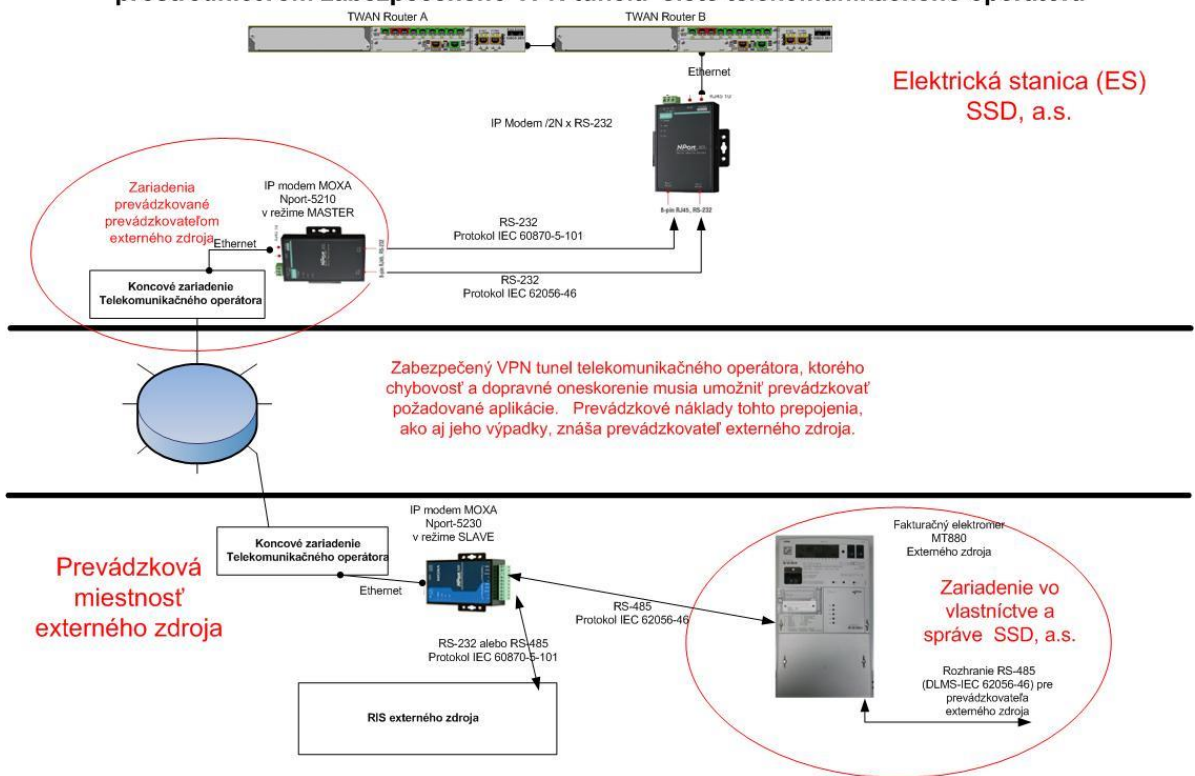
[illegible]

TWAN Router A

TWAN Router B

Ethernet

Elektrická stanica (ES) SSD, a.s.

IP Modem /2N x RS-232

Zariadenia prevádzkované prevádzkovateľom externého zdroja

IP modem MOXA Nport-5210 v režime MASTER

Ethernet

RS-232
Protokol IEC 60870-5-101

RS-232
Protokol IEC 62056-46

Koncové zariadenie Telekomunikačného operátora

Zabezpečený VPN tunel telekomunikačného operátora, ktorého chybovosť a dopravné oneskorenie musia umožniť prevádzkovať požadované aplikácie. Prevádzkové náklady tohto prepojenia, ako aj jeho výpadky, znáša prevádzkovateľ externého zdroja.

IP modem MOXA Nport-5230 v režime SLAVE

Koncové zariadenie Telekomunikačného operátora

Fakturačný elektromer MT880 Externého zdroja

Prevádzková miestnosť externého zdroja

Ethernet

RS-485
Protokol IEC 62056-46

Zariadenie vo vlastníctve a správe SSD, a.s.

RS-232 alebo RS-485
Protokol IEC 60870-5-101

Rozhranie RS-485 (DLMS-IEC 62056-46) pre prevádzkovateľa externého zdroja

RIS externého zdroja